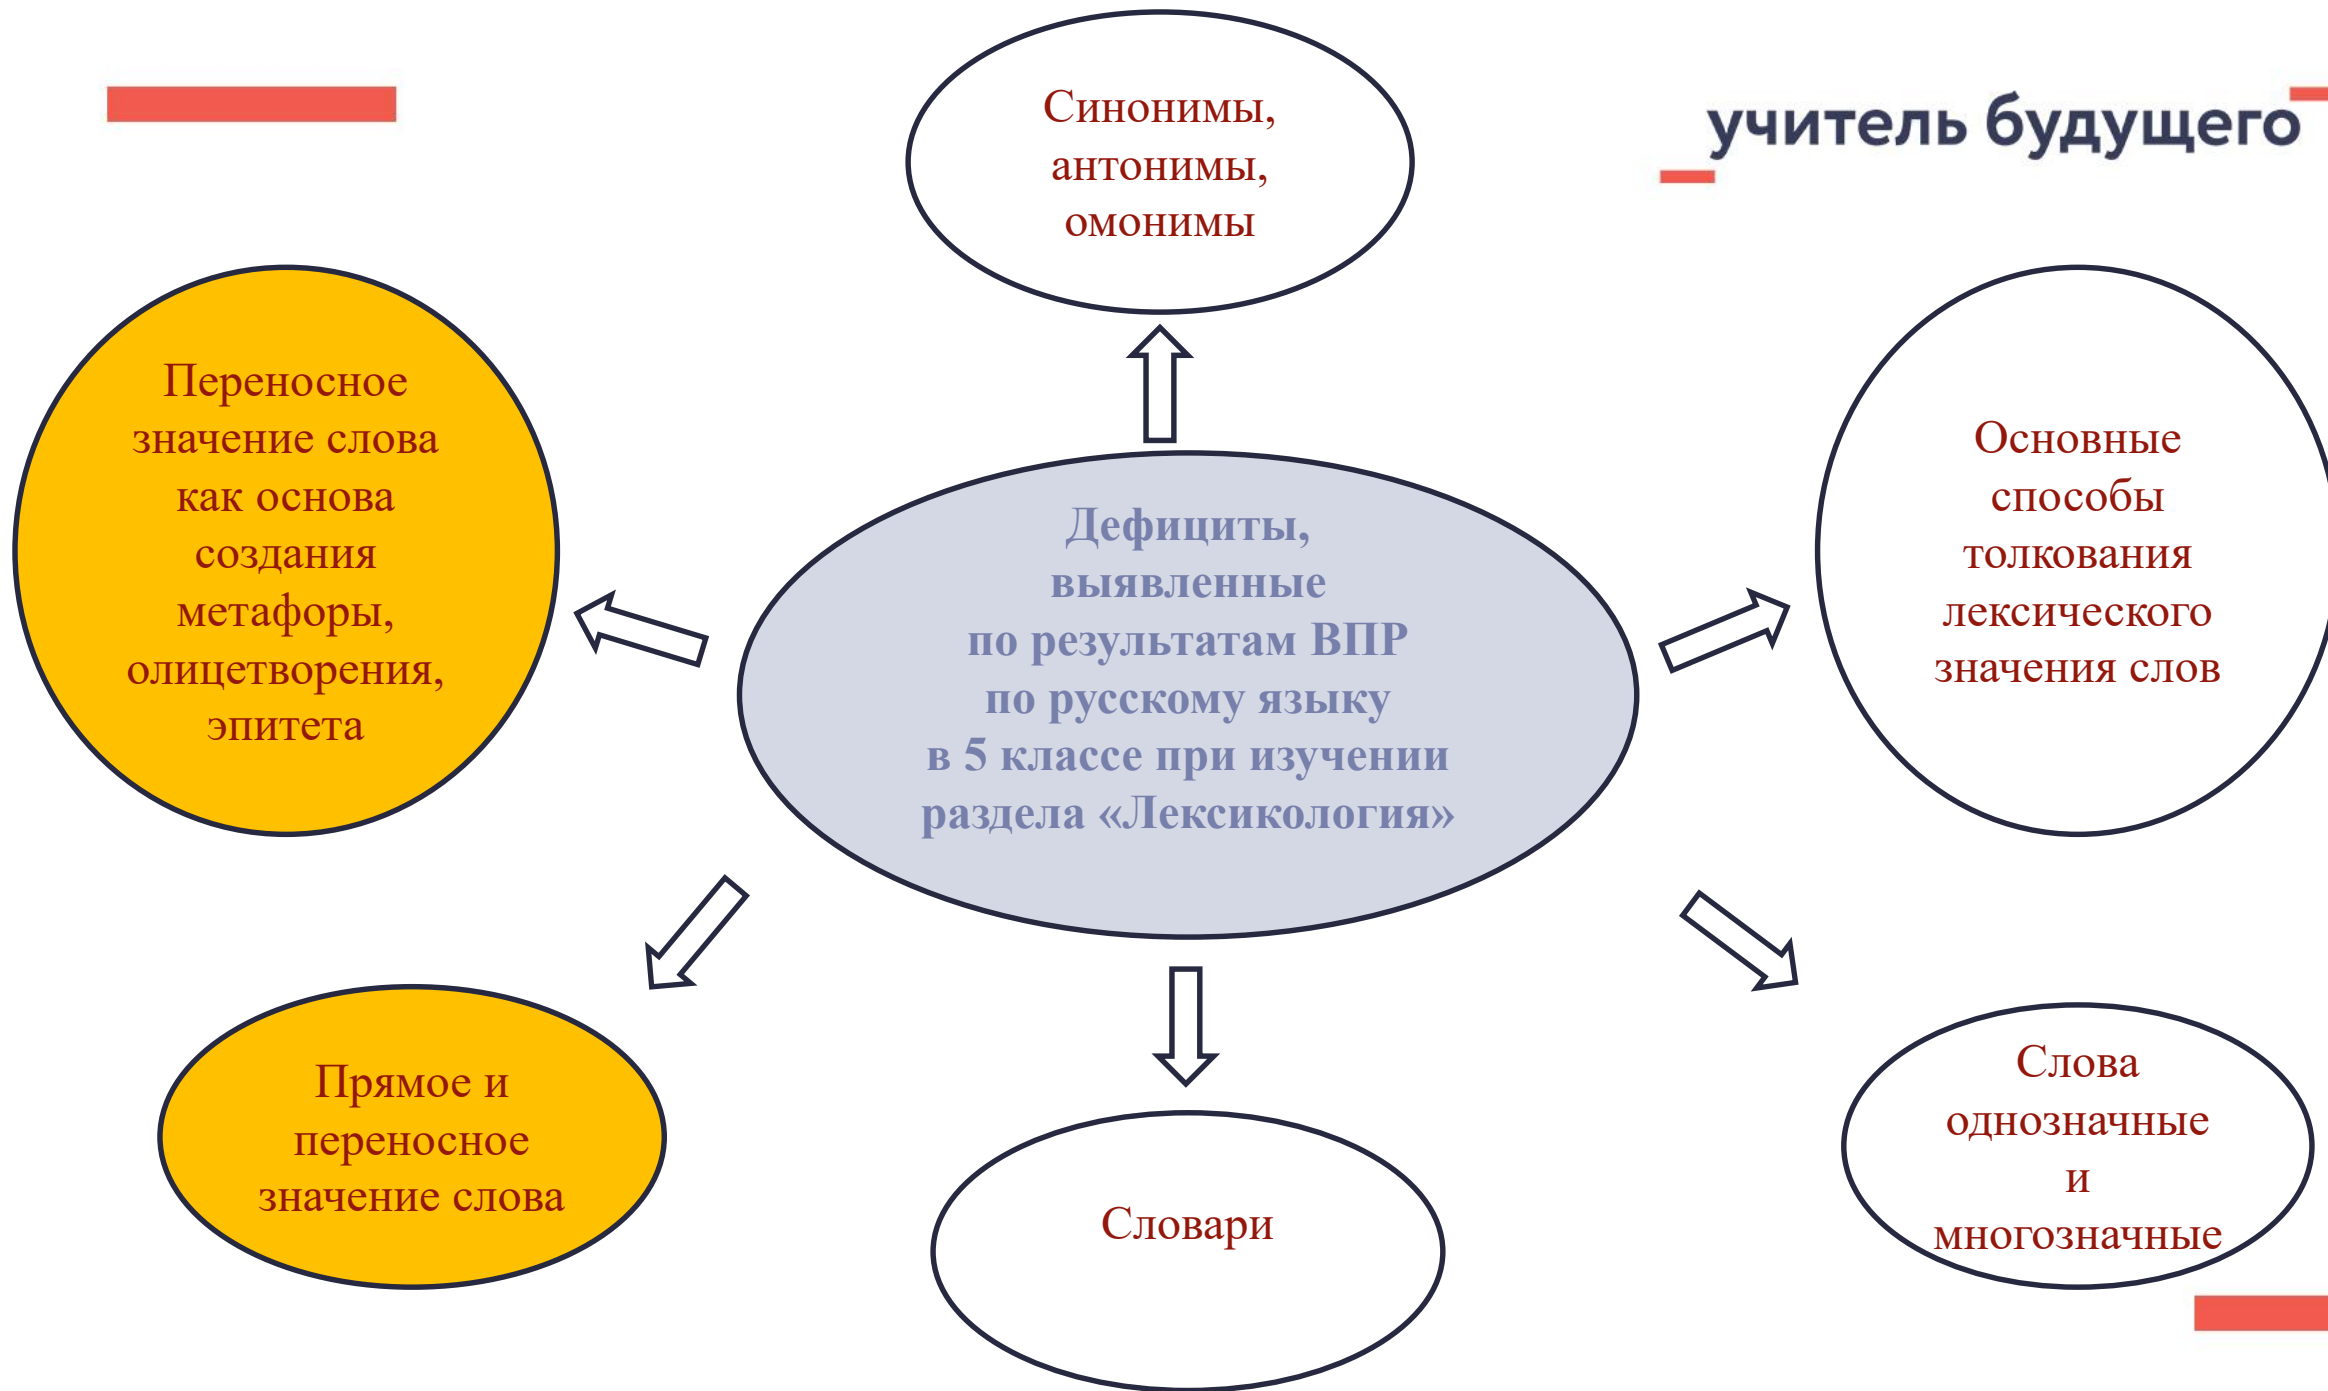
учитель будущего

Синонимы, антонимы, омонимы

Переносное значение слова как основа создания метафоры, олицетворения, эпитета

Дефициты, выявленные по результатам ВПР по русскому языку в 5 классе при изучении раздела «Лексикология»

Основные способы толкования лексического значения слов

Прямое и переносное значение слова

Словари

Слова однозначные и многозначные